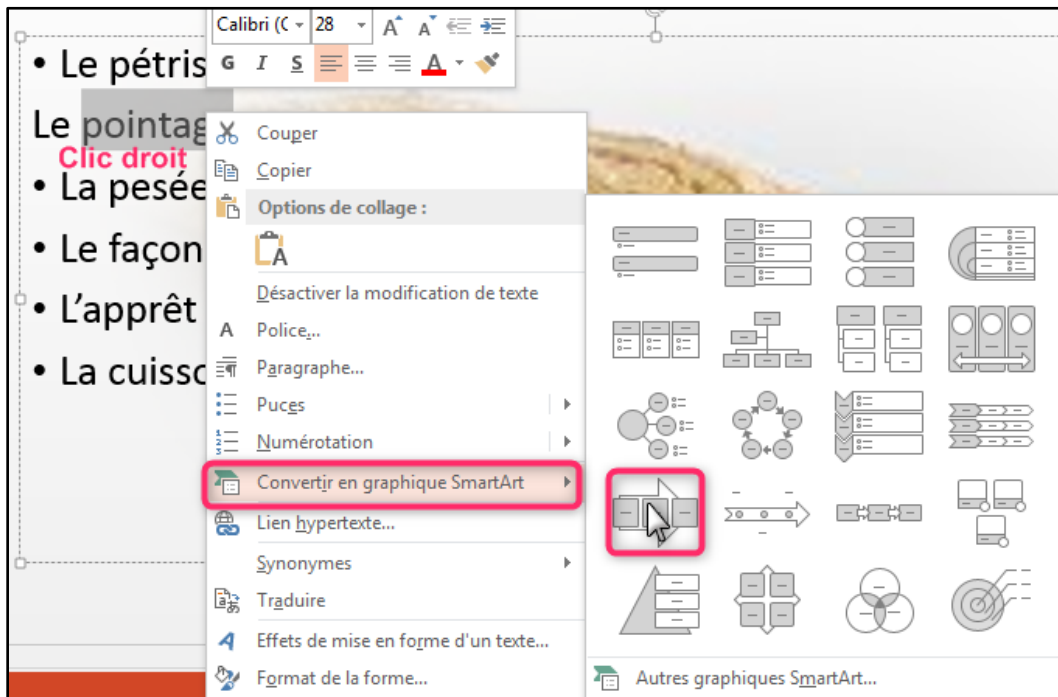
Calibri (C 28
A A
G I S A

• Le pétris
Le pointag
Clic droit
• La pesée
• Le façon
• L'apprêt
• La cuisso

Couper
Copier
Options de collage :
Désactiver la modification de texte
Police...
Paragraphe...
Puces
Numérotation
Convertir en graphique SmartArt
Lien hypertexte...
Synonymes
Traduire
Effets de mise en forme d'un texte...
Format de la forme...

Autres graphiques SmartArt...